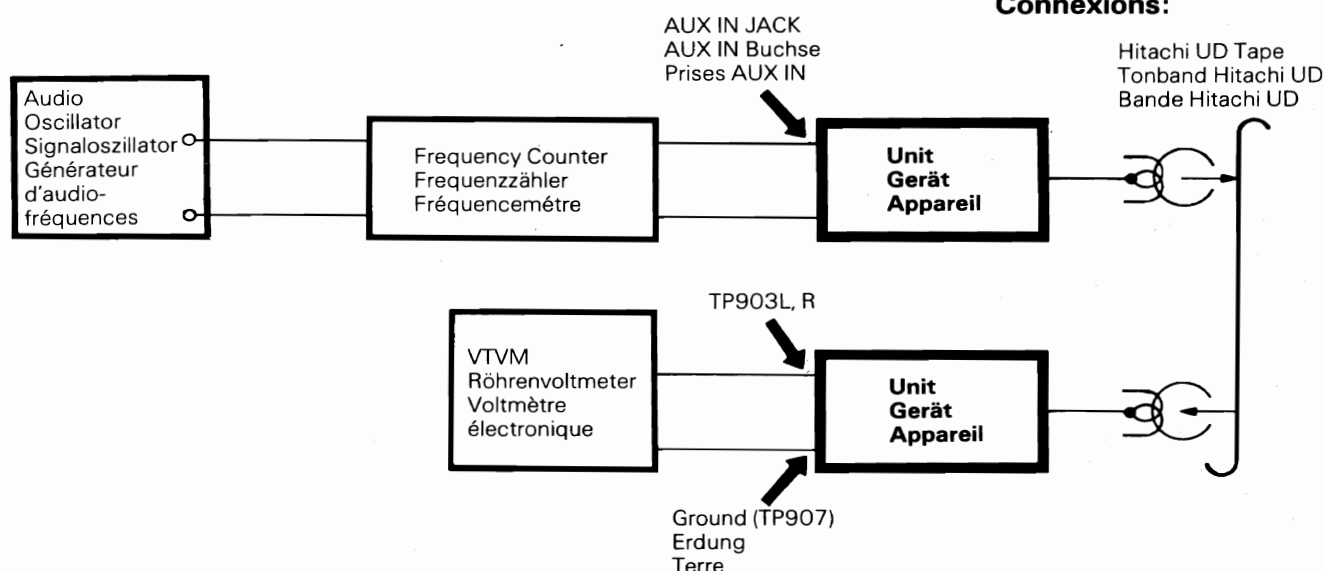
Connexions:

Audio
Oscillator
Signaloszillator
Générateur
d'audio-
fréquences

Frequency Counter
Frequenzzähler
Fréquencemétre

AUX IN JACK
AUX IN Buchse
Prises AUX IN

Unit
Gerät
Appareil

Hitachi UD Tape
Tonband Hitachi UD
Bande Hitachi UD

VTVM
Röhrenvoltmeter
Voltmètre
électronique

TP903L, R

Unit
Gerät
Appareil

Ground (TP907)
Erdung
Terre